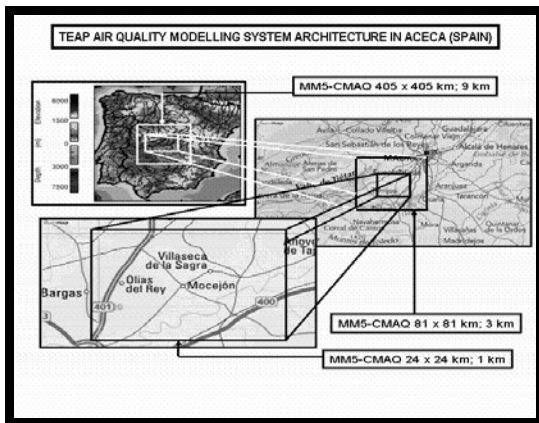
TEAP AIR QUALITY MODELLING SYSTEM ARCHITECTURE IN ACECA (SPAIN)

MM5-CMAQ 405 x 405 km; 9 km

6000
1500
0
3000
7500
Elevation
(m)
Depth

Collado Villalba
Guadalajara
Colmenar Viejo
San Sebastián de los Reyes
Alcalá de Henares
Arganda
Aranjuez
Tarancón
Navalcarnero
Villarejo de Salvanés
Villacañas
Madridejos

Villaseca de la Sagra
Olías del Rey
Mocejón
Bargas
Añover de Tajo
401
400

MM5-CMAQ 81 x 81 km; 3 km

MM5-CMAQ 24 x 24 km; 1 km